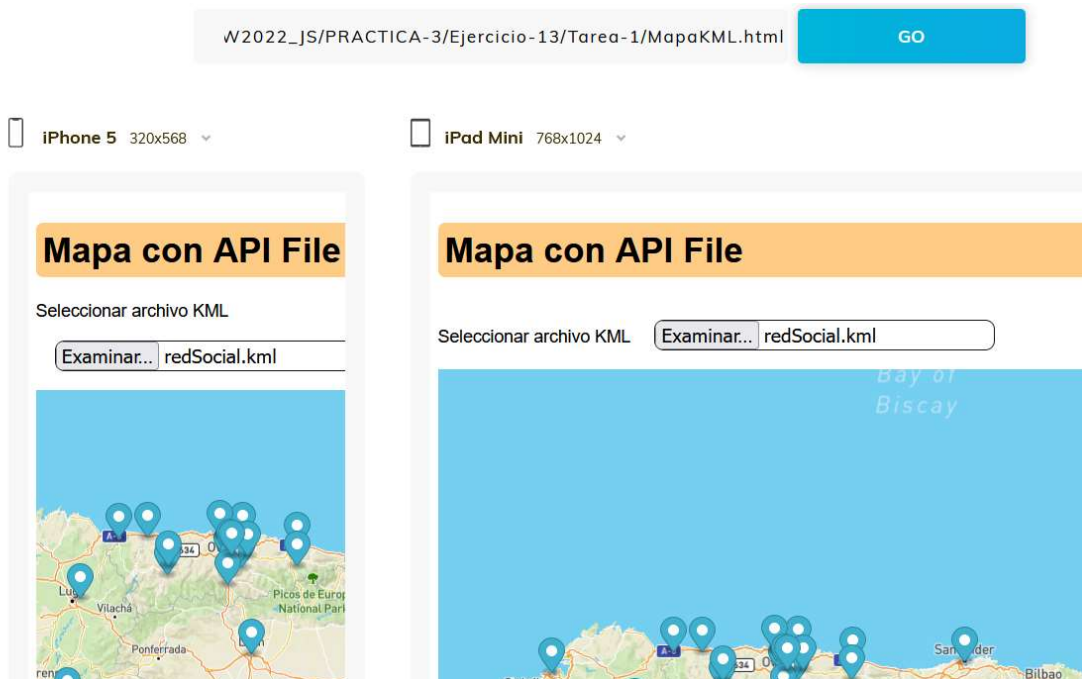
W2022_JS/PRACTICA-3/Ejercicio-13/Tarea-1/MapaKML.html

GO

iPhone 5 320x568

iPad Mini 768x1024

Mapa con API File

Seleccionar archivo KML

Examinar... redSocial.kml

A-8

634

Lug

Vilachá

Picos de Europ National Park

Ponferrada

Mapa con API File

Seleccionar archivo KML

Examinar... redSocial.kml

Bay of Biscay

A-8

634

San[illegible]der

Bilbao